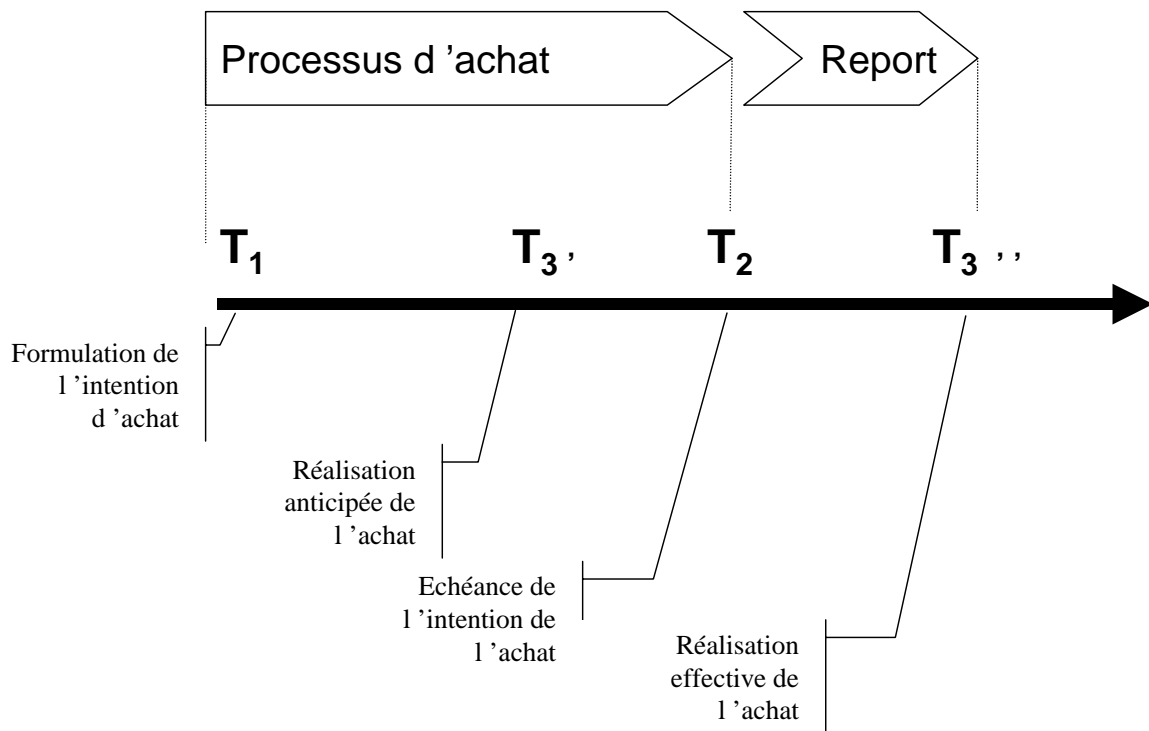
Processus d 'achat

Report

$T_1$

$T_3$ '

$T_2$

$T_3$ ' '

Formulation de l 'intention d 'achat

Réalisation anticipée de l 'achat

Echéance de l 'intention de l 'achat

Réalisation effective de l 'achat